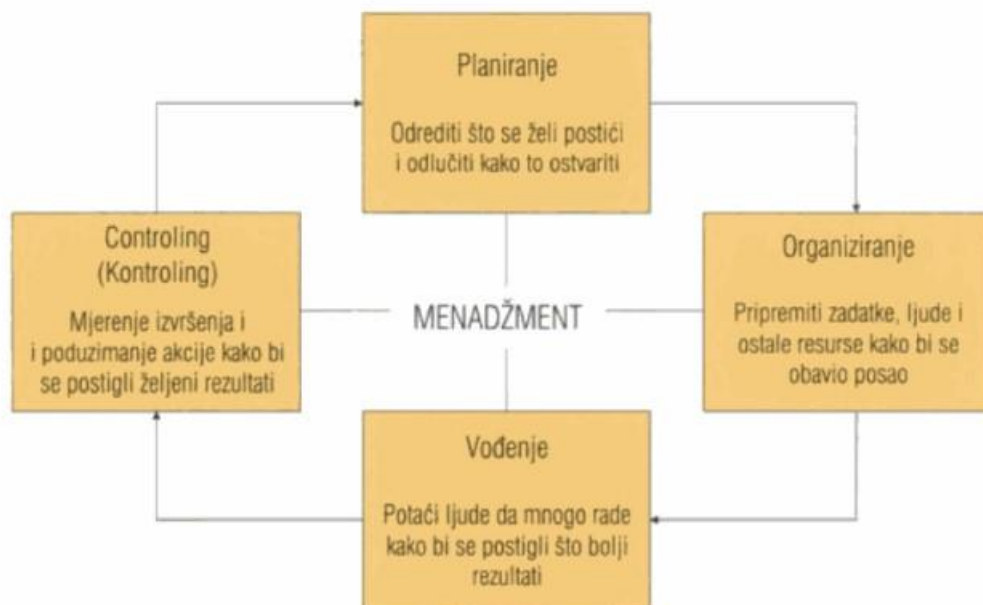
Planiranje

Odrediti što se želi postići i odlučiti kako to ostvariti

Controling (Kontroling)

Mjerenje izvršenja i i poduzimanje akcije kako bi se postigli željeni rezultati

MENADŽMENT

Organiziranje

Pripremiti zadatke, ljude i ostale resurse kako bi se obavio posao

Vođenje

Potaći ljude da mnogo rade kako bi se postigli što bolji rezultati